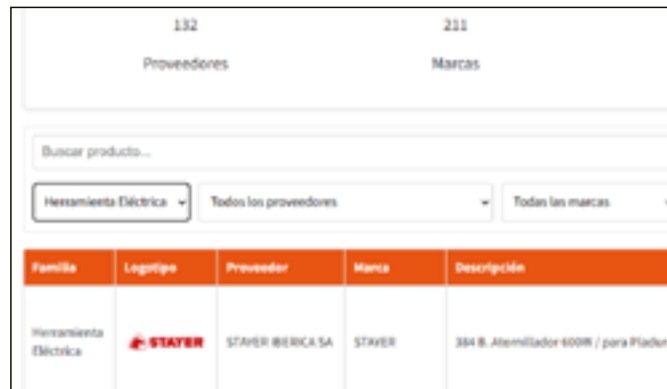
132
Proveedores

211
Marcas

Buscar producto...

Herramienta Eléctrica

Todos los proveedores

Todas las marcas

| Familia | Logotipo | Proveedor | Marca | Descripción |
|---|---|---|---|---|
| Herramienta Eléctrica | STAYER | STAYER IBERICA SA | STAYER | 384 B. Atornillador 600W / para Pladur |